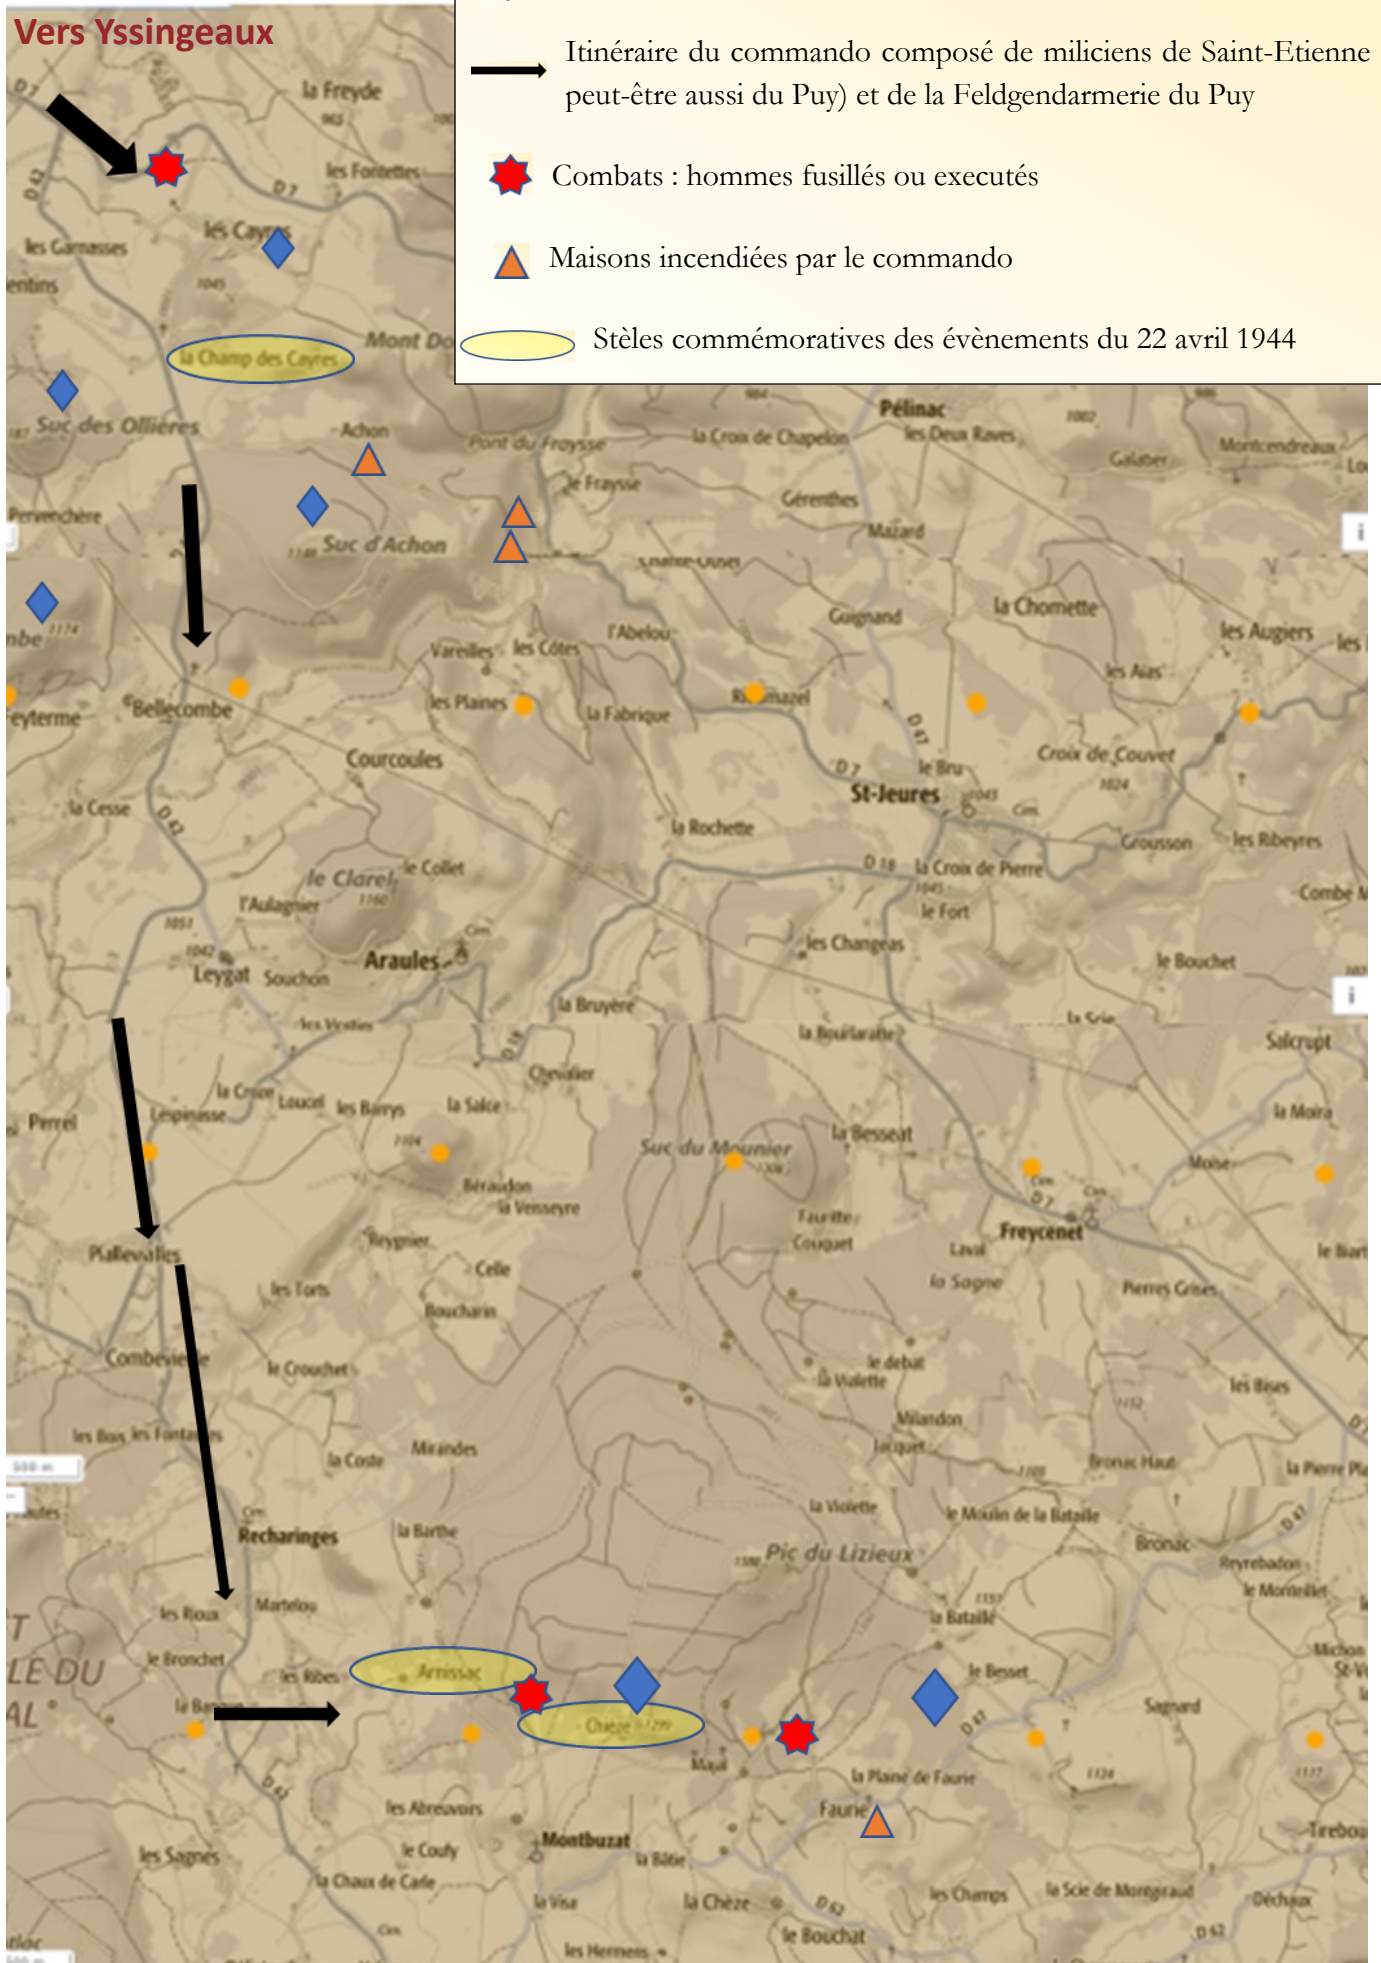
Vers Yssingeaux

Itinéraire du commando composé de miliciens de Saint-Etienne peut-être aussi du Puy) et de la Feldgendarmerie du Puy

Combats : hommes fusillés ou executés

Maisons incendiées par le commando

Stèles commémoratives des évènements du 22 avril 1944

la Freyde
les Fontettes
D 7
D 42
les Cayres
les Garnasses
1045
Mont Do
la Champ des Cayres
Suc des Ollières
Achon
Pont du Fraysse
la Croix de Chapelon
Pélinac
les Deux Raves
Montcendreaux
Galaber
le Frayse
Gérenthes
Mazard
Suc d'Achon
Pervenchère
la Chomette
Guignand
l'Abelou
les Augiers
Vareilles
les Côtes
les Aias
les Plaines
la Fabrique
Riounazel
Bellecombe
Croix de Couvet
Courcoules
D 7
le Bru
St-Jeures
la Cesse
la Rochette
Grousson
les Ribeyres
le Collet
le Clarel
D 18
la Croix de Pierre
l'Aulagnier
le Fort
Combe
Leygat
Souchon
Araules
les Changeas
le Bouchet
la Bruyère
la Boularathe
la Scie
Salcrupt
Chevalier
la Croze
Loucel
les Barrys
la Salce
la Moira
Perrel
Lespinasse
Suc du Mounier
la Besseat
Béraudon
la Vesseyre
Moise
Faurite
Couquet
Reygnier
Laval
Freycenet
Celle
la Sagne
le Bart
Pialleville
les Torts
Boucharin
Pierres Grises
Combevielle
le Crouchet
le debat
la Valette
les Bises
Milandon
les Bois
les Fontaines
Jacquet
la Coste
Mirandes
Bronac Haut
la Pierre Pl
la Violette
le Moulin de la Bataille
Recharinges
la Barthe
Bronac
Pic du Lizieux
Reyrebadon
le Montellet
les Roux
Marteloup
la Bataille
le Bronchet
les Ribes
le Besset
Micbon
Arnissac
Sagnard
la Barge
Chaize
Majal
la Plaine de Faurie
Faurie
les Abreuvoirs
le Coufy
Montbuzat
les Sagnes
la Bâtie
la Chaux de Cade
Tirebou
les Champs
la Scie de Montgraud
Déchaux
la Visa
la Chèze
le Bouchat
les Herments
D 42
D 62